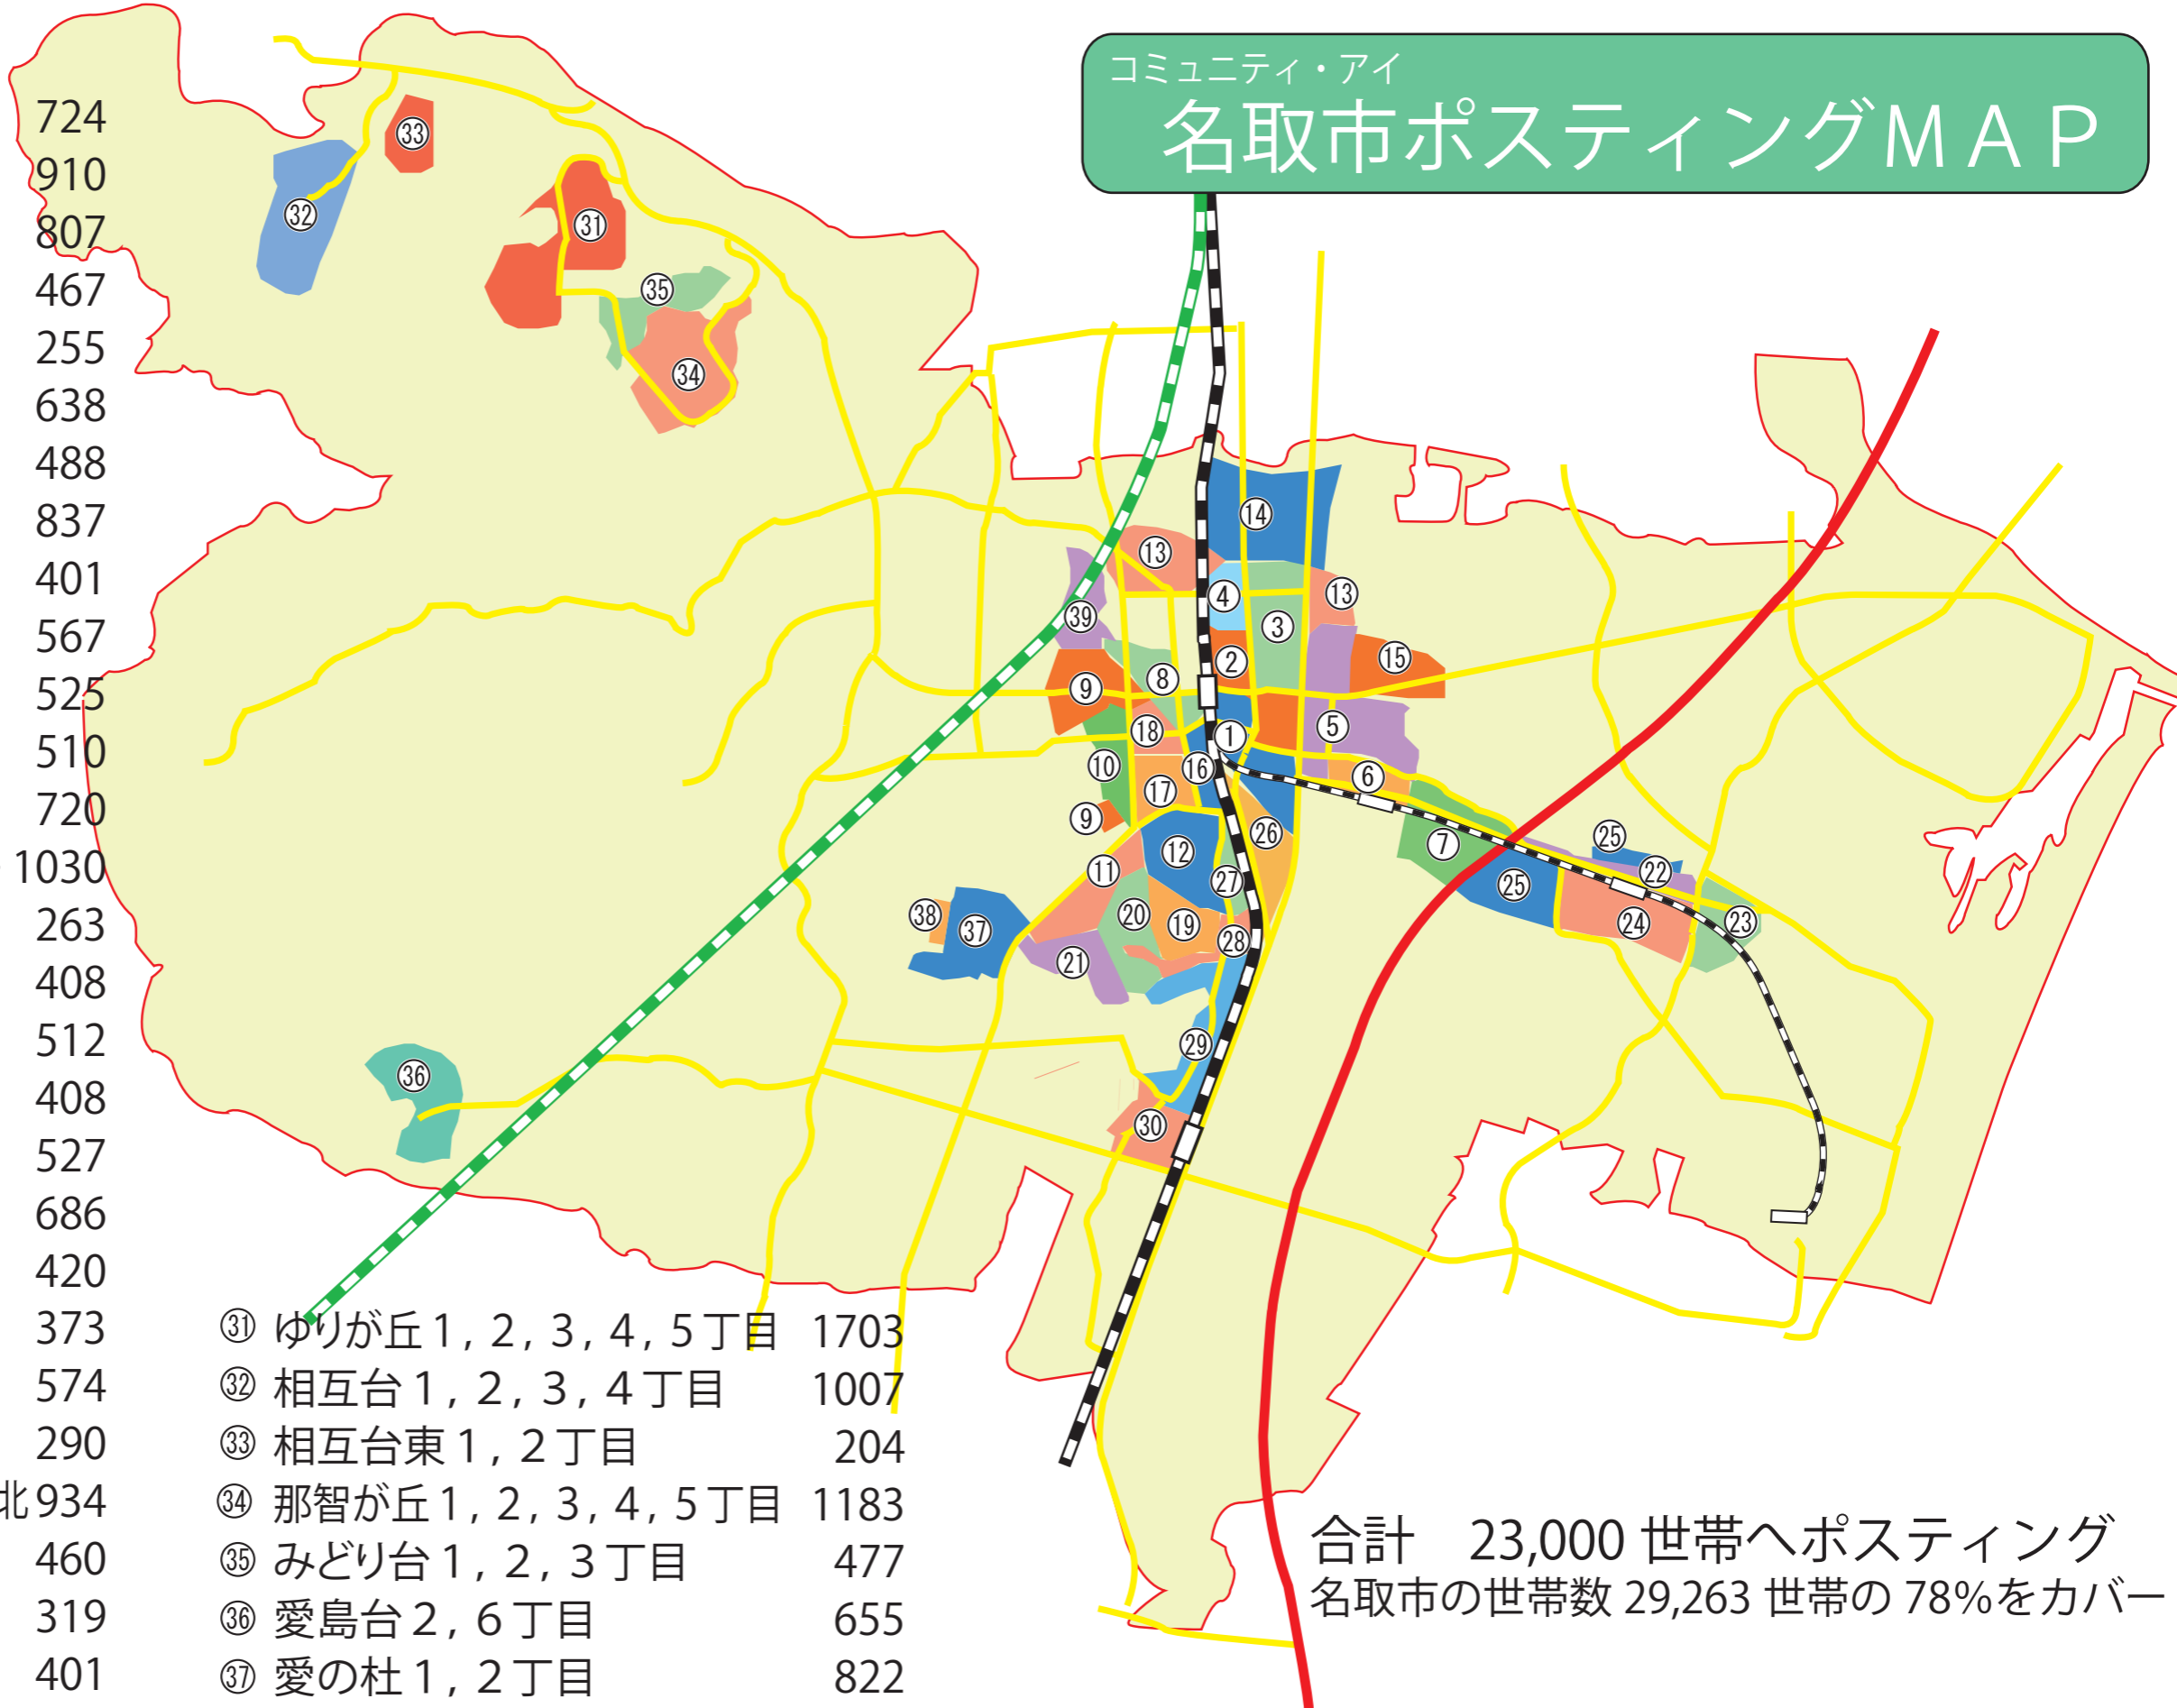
724
910
807
467
255
638
488
837
401
567
525
510
720
1030
263
408
512
408
527
686
420
373
574
290
北934
460
319
401

コミュニティ・アイ
名取市ポスティングMAP

33 32 31 35 34 14 13 4 13 3 39 2 15 9 8 5 18 1 10 16 6 17 9 26 25 12 7 22 11 27 25 38 37 20 19 24 23 28 21 29 36 30

㉛ ゆりが丘1，2，3，4，5丁目 1703
㉜ 相互台1，2，3，4丁目 1007
㉝ 相互台東1，2丁目 204
㉞ 那智が丘1，2，3，4，5丁目 1183
㉟ みどり台1，2，3丁目 477
㊱ 愛島台2，6丁目 655
㊲ 愛の杜1，2丁目 822

合計　23,000 世帯へポスティング
名取市の世帯数 29,263 世帯の 78%をカバー